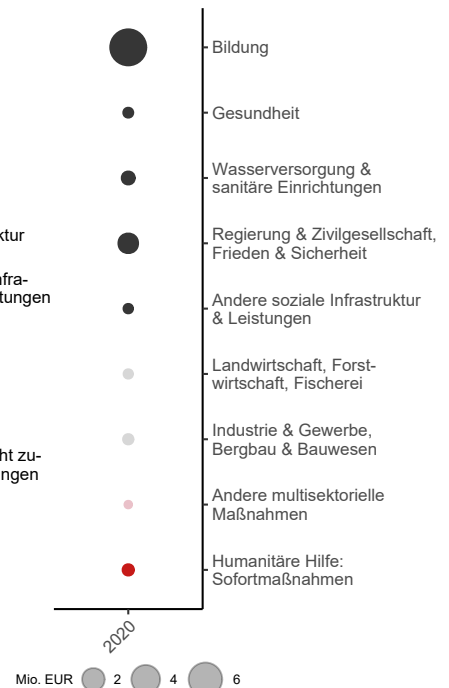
ktur

fra-
tungen

ht zu-
ngen

Bildung

Gesundheit

Wasserversorgung & sanitäre Einrichtungen

Regierung & Zivilgesellschaft, Frieden & Sicherheit

Andere soziale Infrastruktur & Leistungen

Landwirtschaft, Forstwirtschaft, Fischerei

Industrie & Gewerbe, Bergbau & Bauwesen

Andere multisektorielle Maßnahmen

Humanitäre Hilfe: Sofortmaßnahmen

2020

Mio. EUR 2 4 6